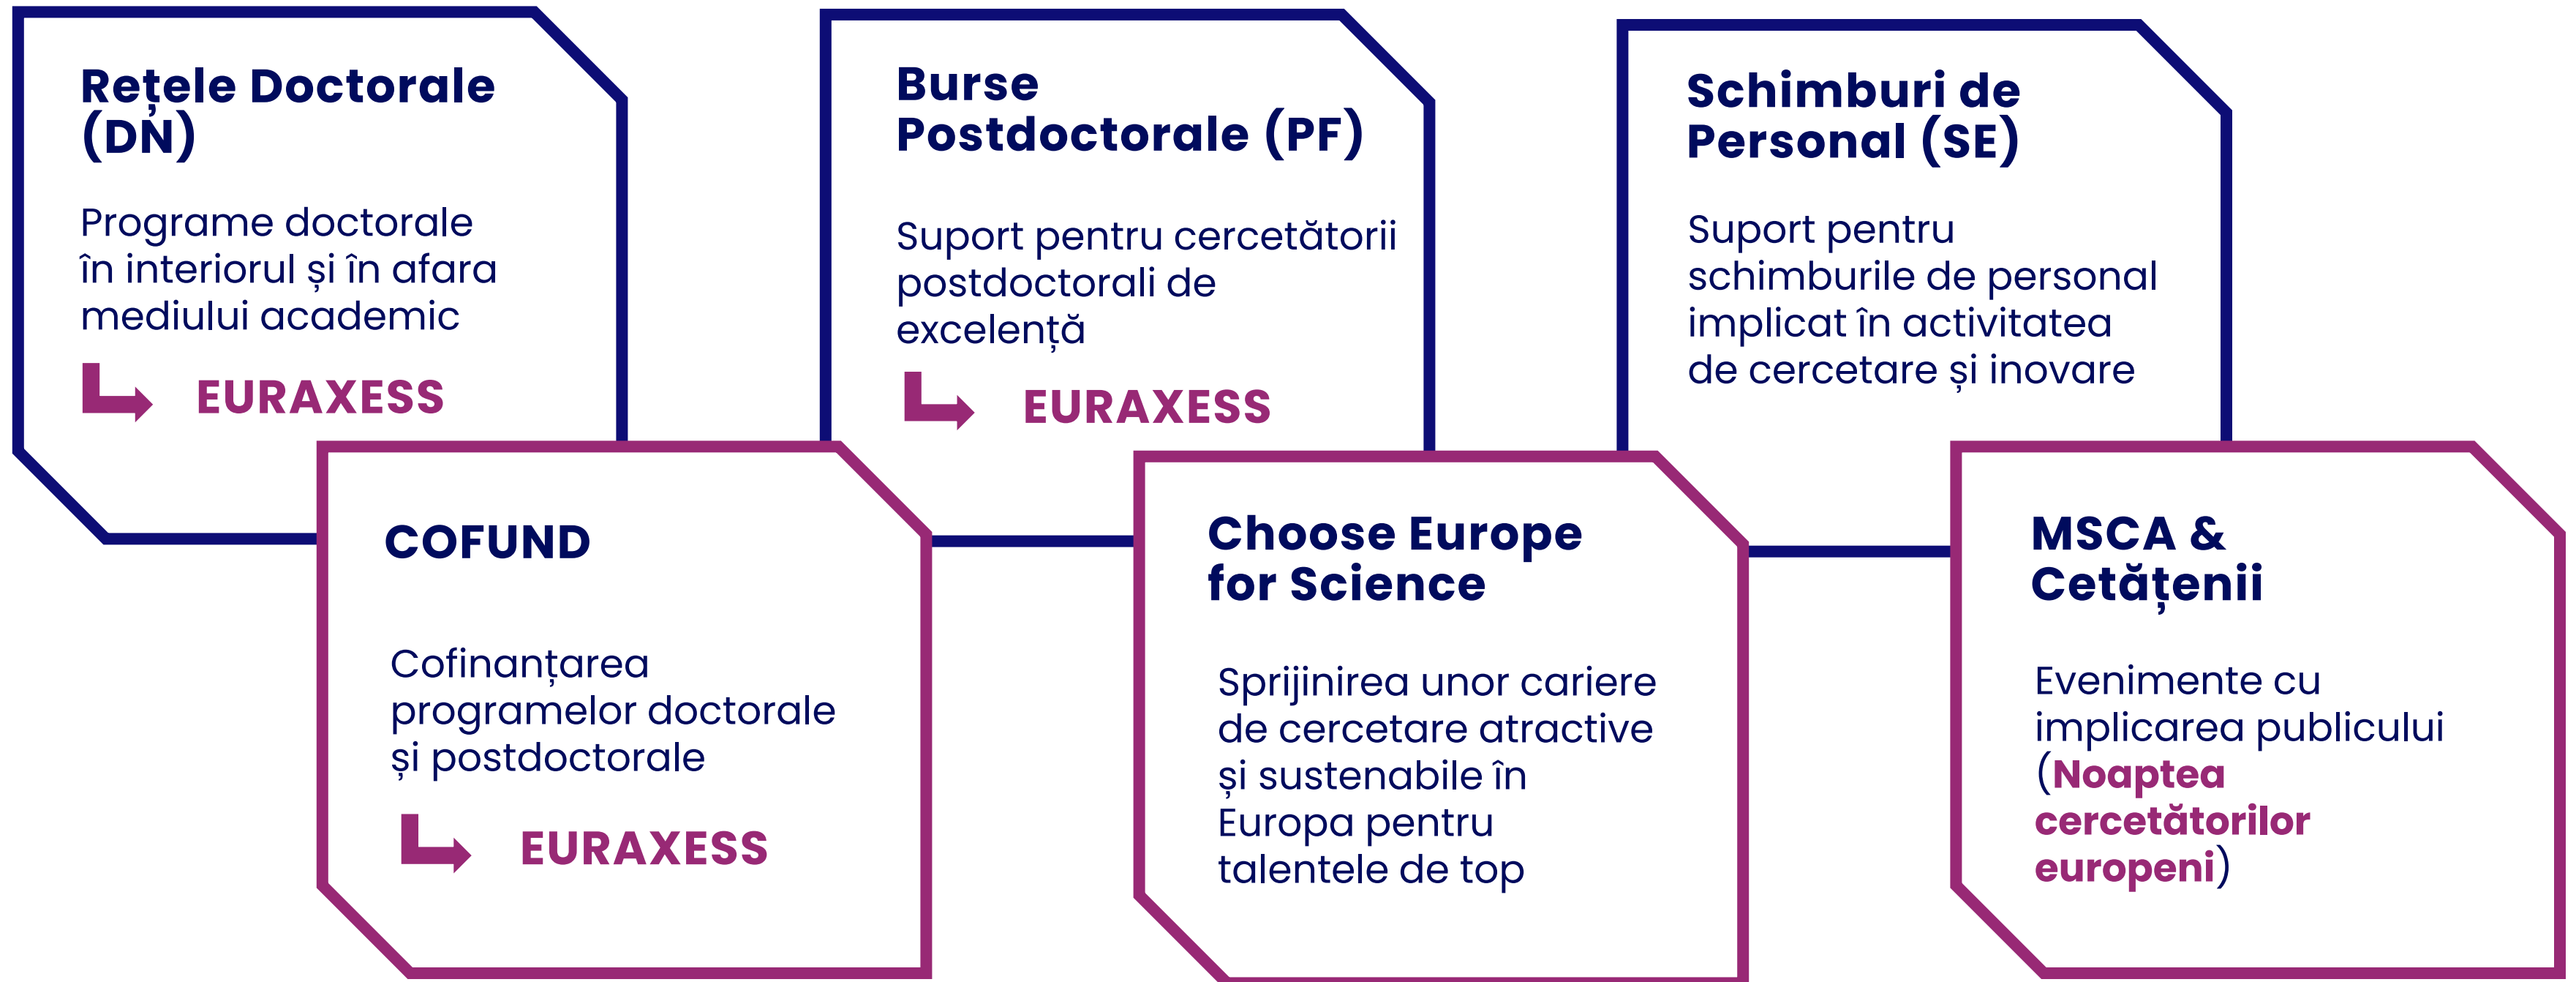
Rețele Doctorale (DN)

Programe doctorale în interiorul și în afara mediului academic

EURAXESS

Burse Postdoctorale (PF)

Suport pentru cercetătorii postdoctorali de excelență

EURAXESS

Schimburi de Personal (SE)

Suport pentru schimburile de personal implicat în activitatea de cercetare și inovare

COFUND

Cofinanțarea programelor doctorale și postdoctorale

EURAXESS

Choose Europe for Science

Sprijinirea unor cariere de cercetare atractive și sustenabile în Europa pentru talentele de top

MSCA & Cetățenii

Evenimente cu implicarea publicului (Noaptea cercetătorilor europeni)